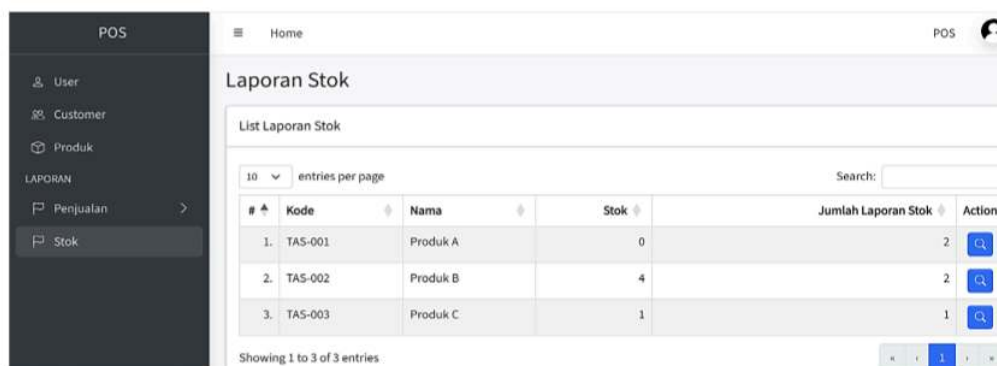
POS

User
Customer
Produk
LAPORAN
Penjualan
Stok

≡ Home

POS

Laporan Stok

List Laporan Stok

10 entries per page

Search:

| # | Kode | Nama | Stok | Jumlah Laporan Stok | Action |
|---|---|---|---|---|---|
| 1. | TAS-001 | Produk A | 0 | 2 | |
| 2. | TAS-002 | Produk B | 4 | 2 | |
| 3. | TAS-003 | Produk C | 1 | 1 | |

Showing 1 to 3 of 3 entries

« ‹ 1 › »